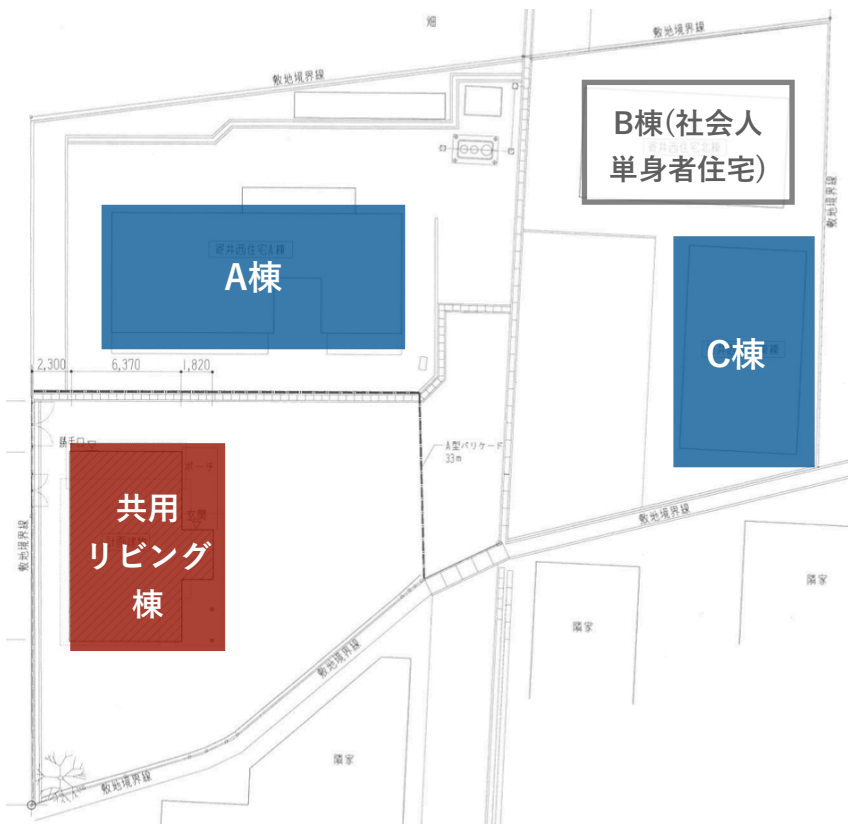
畑

敷地境界線

敷地境界線

B棟(社会人単身者住宅)

A棟

C棟

2,300

6,370

1,820

勝手口

ポーチ

玄関

A型バリケード
33m

共用リビング棟

敷地境界線

敷地境界線

敷地境界線

敷地境界線

敷地境界線

隣家

隣家

隣家